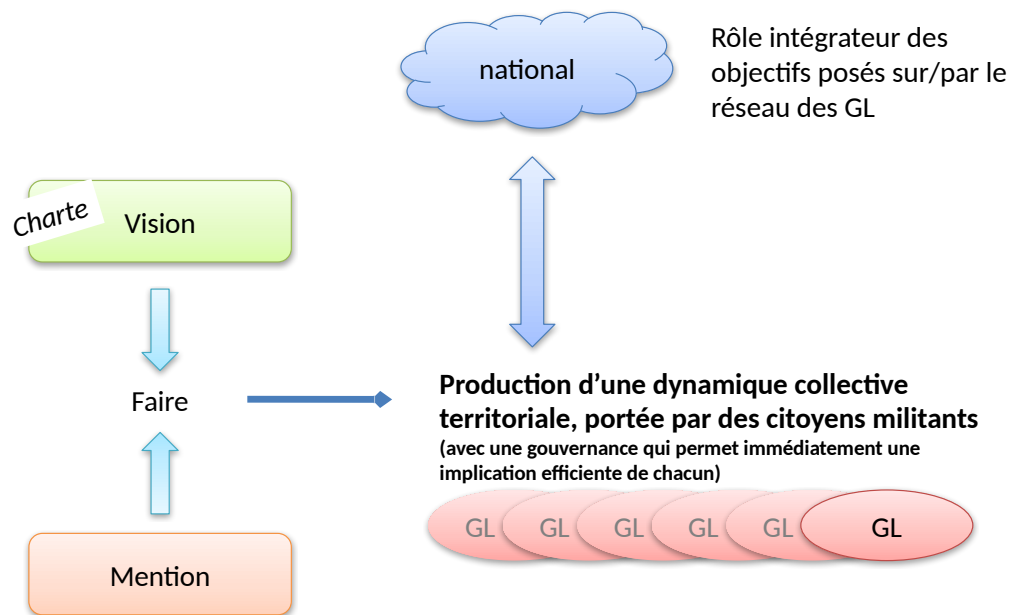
national

Rôle intégrateur des objectifs posés sur/par le réseau des GL

Charte

Vision

Faire

Mention

Production d'une dynamique collective territoriale, portée par des citoyens militants

(avec une gouvernance qui permet immédiatement une implication efficiente de chacun)

GL GL GL GL GL GL